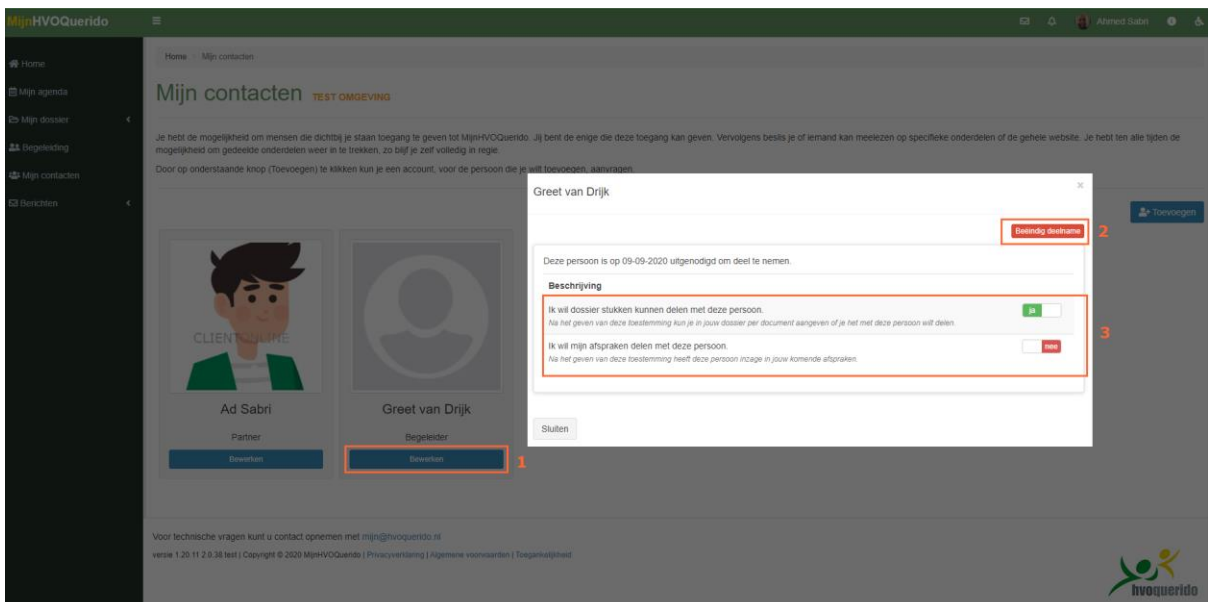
MijnHVOQuerido

Ahmed Sabri

Home
Mijn agenda
Mijn dossier
Begeleiding
Mijn contacten
Berichten

Home > Mijn contacten

Mijn contacten TEST OMGEVING

Je hebt de mogelijkheid om mensen die dichtbij je staan toegang te geven tot MijnHVOQuerido. Jij bent de enige die deze toegang kan geven. Vervolgens beslis je of iemand kan meelezen op specifieke onderdelen of de gehele website. Je hebt ten alle tijden de mogelijkheid om gedeelde onderdelen weer in te trekken, zo blijf je zelf volledig in regie.

Door op onderstaande knop (Toevoegen) te klikken kun je een account, voor de persoon die je wilt toevoegen, aanvragen.

Toevoegen

CLIENTONLINE

Ad Sabri
Partner
Bewerken

Greet van Drijk
Begeleider
Bewerken

1

Greet van Drijk

×

Beëindig deelname

2

Deze persoon is op 09-09-2020 uitgenodigd om deel te nemen.

Beschrijving

Ik wil dossier stukken kunnen delen met deze persoon.
Na het geven van deze toestemming kun je in jouw dossier per document aangeven of je het met deze persoon wilt delen.

ja

Ik wil mijn afspraken delen met deze persoon.
Na het geven van deze toestemming heeft deze persoon inzage in jouw komende afspraken.

nee

3

Sluiten

Voor technische vragen kunt u contact opnemen met mijn@hvoquerido.nl

versie 1.20.11 2.0.38 test | Copyright © 2020 MijnHVOQuerido | Privacyverklaring | Algemene voorwaarden | Toegankelijkheid

hvoquerido